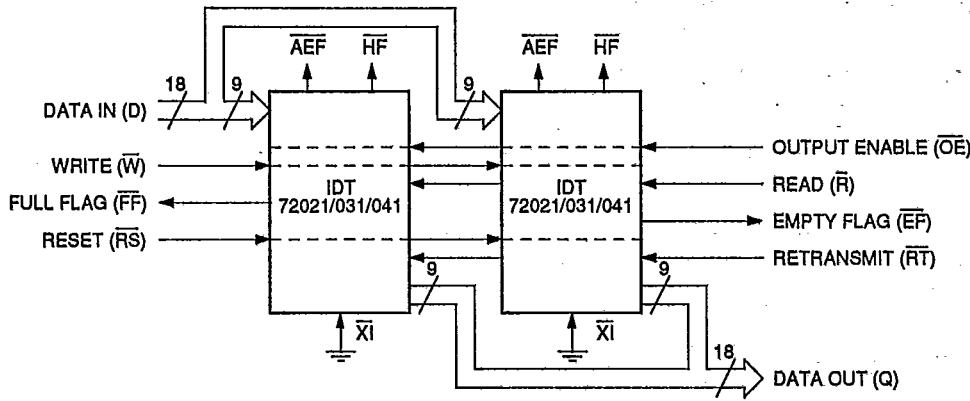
$\overline{AEF}$ $\overline{HF}$ $\overline{AEF}$ $\overline{HF}$

18 9 9

DATA IN (D)

WRITE ($\overline{W}$)

FULL FLAG ($\overline{FF}$)

RESET ($\overline{RS}$)

IDT 72021/031/041

IDT 72021/031/041

OUTPUT ENABLE ($\overline{OE}$)

READ ($\overline{R}$)

EMPTY FLAG ($\overline{EF}$)

RETRANSMIT ($\overline{RT}$)

9 9

$\overline{XI}$ $\overline{XI}$

18

DATA OUT (Q)